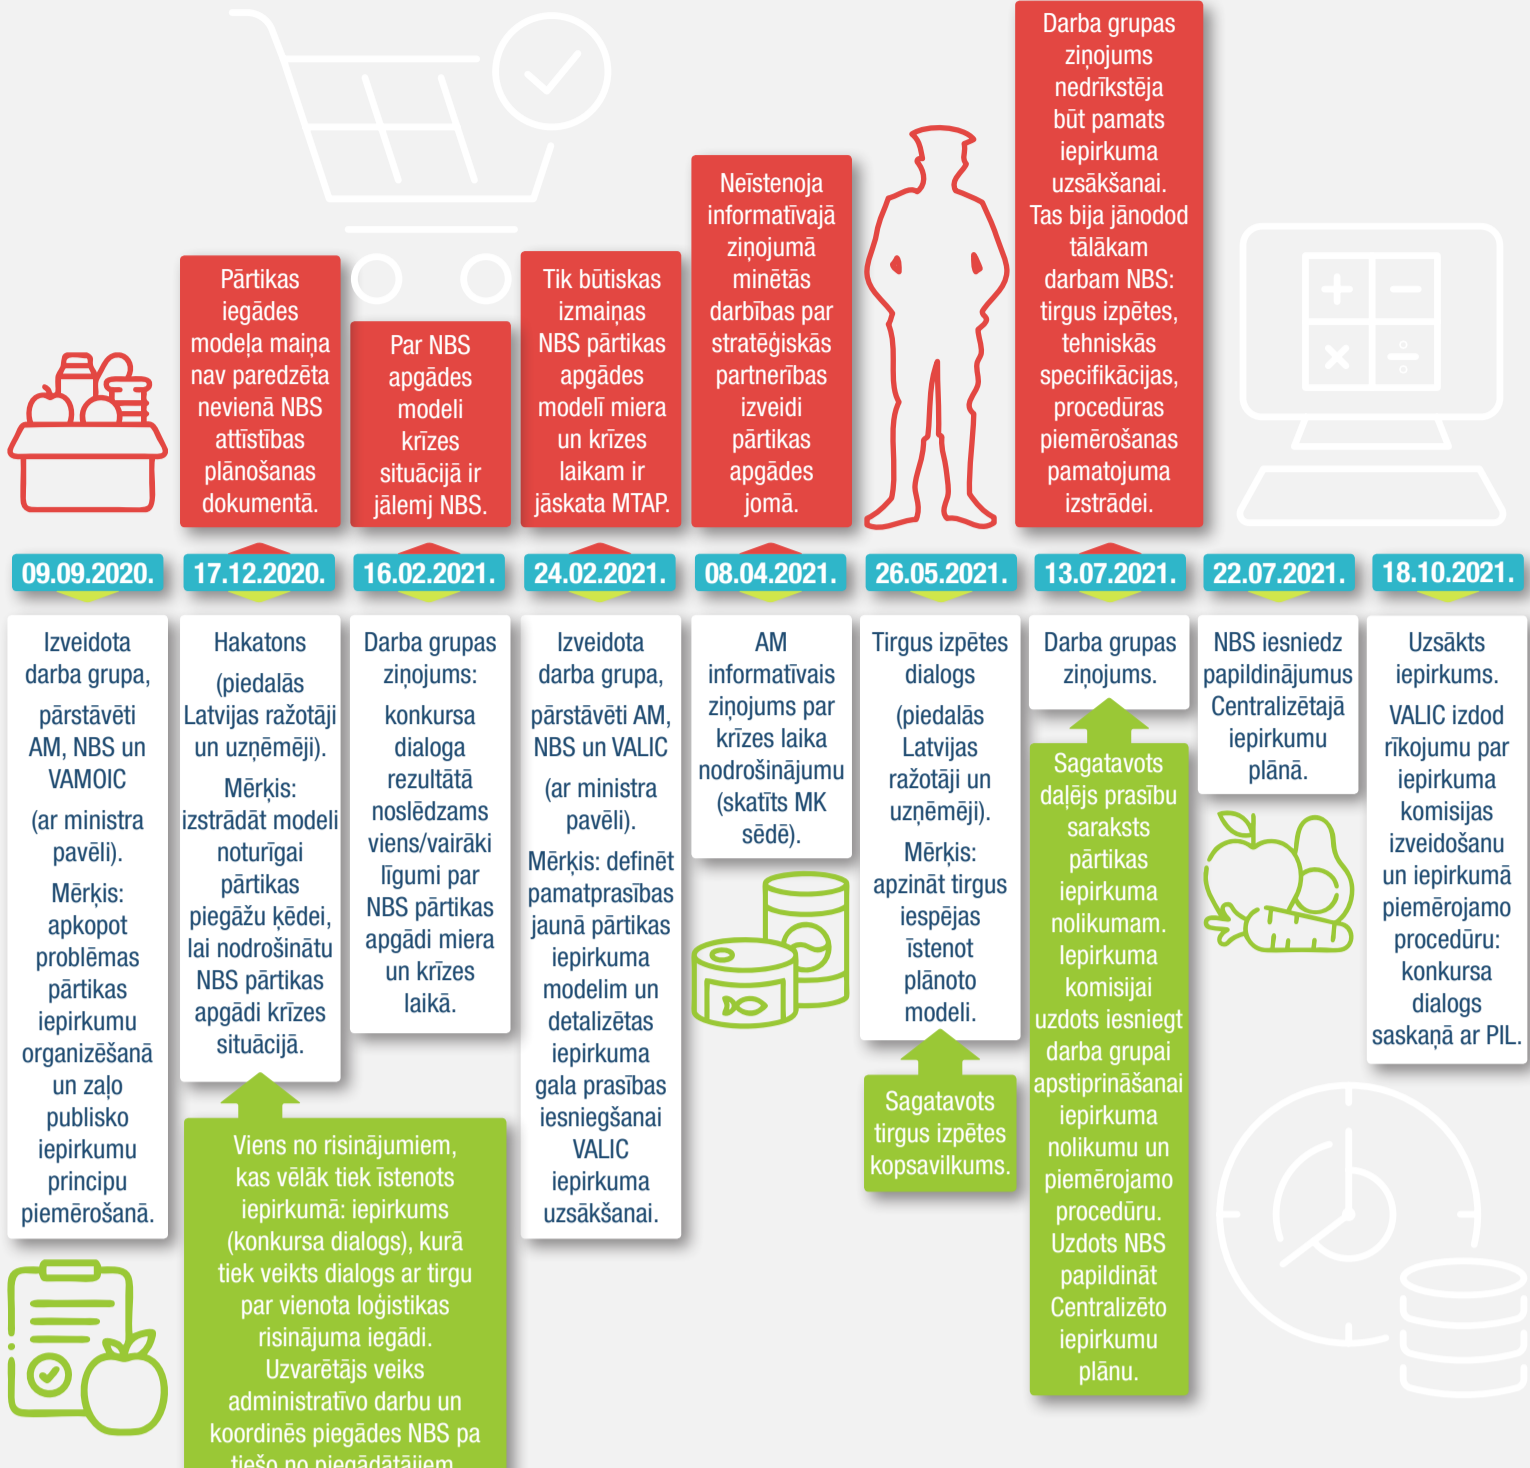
Pārtikas iegādes modeļa maiņa nav paredzēta nevienā NBS attīstības plānošanas dokumentā.

Par NBS apgādes modeli krīzes situācijā ir jālemj NBS.

Tik būtiskas izmaiņas NBS pārtikas apgādes modelī miera un krīzes laikam ir jāskata MTAP.

Neīstenoja informatīvajā ziņojumā minētās darbības par stratēģiskās partnerības izveidi pārtikas apgādes jomā.

Darba grupas ziņojums nedrīkstēja būt pamats iepirkuma uzsākšanai. Tas bija jānodod tālākam darbam NBS: tirgus izpētes, tehniskās specifikācijas, procedūras piemērošanas pamatojuma izstrādei.

09.09.2020.

Izveidota darba grupa, pārstāvēti AM, NBS un VAMOIC

(ar ministra pavēli).

Mērķis: apkopot problēmas pārtikas iepirkumu organizēšanā un zaļo publisko iepirkumu principu piemērošanā.

17.12.2020.

Hakatons

(piedalās Latvijas ražotāji un uzņēmēji).

Mērķis: izstrādāt modeli noturīgai pārtikas piegāžu ķēdei, lai nodrošinātu NBS pārtikas apgādi krīzes situācijā.

Viens no risinājumiem, kas vēlāk tiek īstenots iepirkumā: iepirkums (konkursa dialogs), kurā tiek veikts dialogs ar tirgu par vienota loģistikas risinājuma iegādi. Uzvarētājs veiks administratīvo darbu un koordinēs piegādes NBS pa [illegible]

16.02.2021.

Darba grupas ziņojums:

konkursa dialoga rezultātā noslēdzams viens/vairāki līgumi par NBS pārtikas apgādi miera un krīzes laikā.

24.02.2021.

Izveidota darba grupa, pārstāvēti AM, NBS un VALIC

(ar ministra pavēli).

Mērķis: definēt pamatprasības jaunā pārtikas iepirkuma modelim un detalizētas iepirkuma gala prasības iesniegšanai VALIC iepirkuma uzsākšanai.

08.04.2021.

AM informatīvais ziņojums par krīzes laika nodrošinājumu (skatīts MK sēdē).

26.05.2021.

Tirgus izpētes dialogs

(piedalās Latvijas ražotāji un uzņēmēji).

Mērķis: apzināt tirgus iespējas īstenot plānoto modeli.

Sagatavots tirgus izpētes kopsavilkums.

13.07.2021.

Darba grupas ziņojums.

Sagatavots daļējs prasību saraksts pārtikas iepirkuma nolikumam. Iepirkuma komisijai uzdots iesniegt darba grupai apstiprināšanai iepirkuma nolikumu un piemērojamo procedūru. Uzdots NBS papildināt Centralizēto iepirkumu plānu.

22.07.2021.

NBS iesniedz papildinājumus Centralizētajā iepirkumu plānā.

18.10.2021.

Uzsākts iepirkums.

VALIC izdod rīkojumu par iepirkuma komisijas izveidošanu un iepirkumā piemērojamo procedūru: konkursa dialogs saskaņā ar PIL.